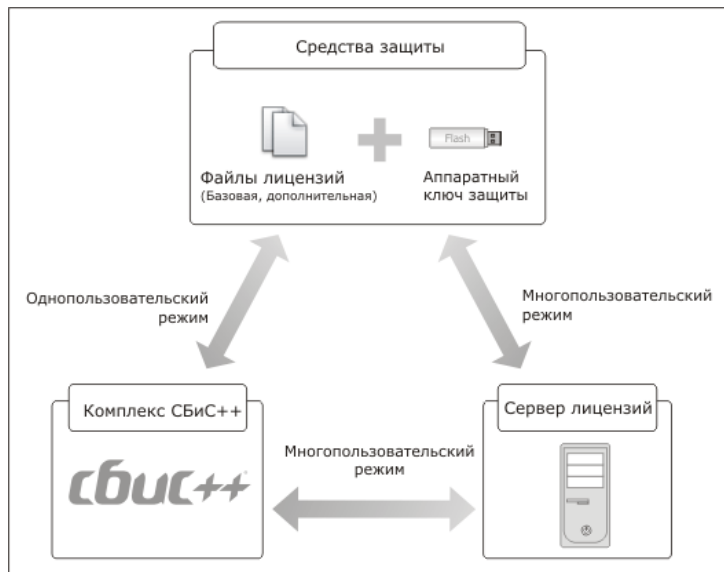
Средства защиты

Flash

Файлы лицензий
(Базовая, дополнительная)

Аппаратный ключ защиты

Однопользовательский режим

Многопользовательский режим

Комплекс СБиС++

СБиС++

Многопользовательский режим

Сервер лицензий